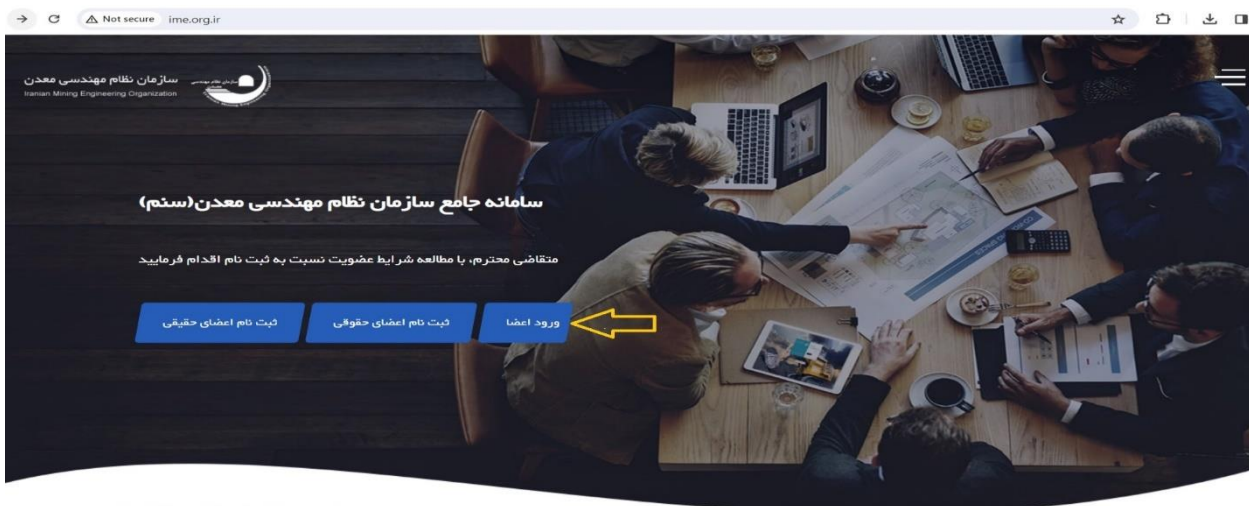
Not secure ime.org.ir

سازمان نظام مهندسی معدن
Iranian Mining Engineering Organization

سامانه جامع سازمان نظام مهندسی معدن(سنم)

متقاضی محترم، با مطالعه شرایط عضویت نسبت به ثبت نام اقدام فرمایید

ورود اعضا

ثبت نام اعضای حقوقی

ثبت نام اعضای حقیقی